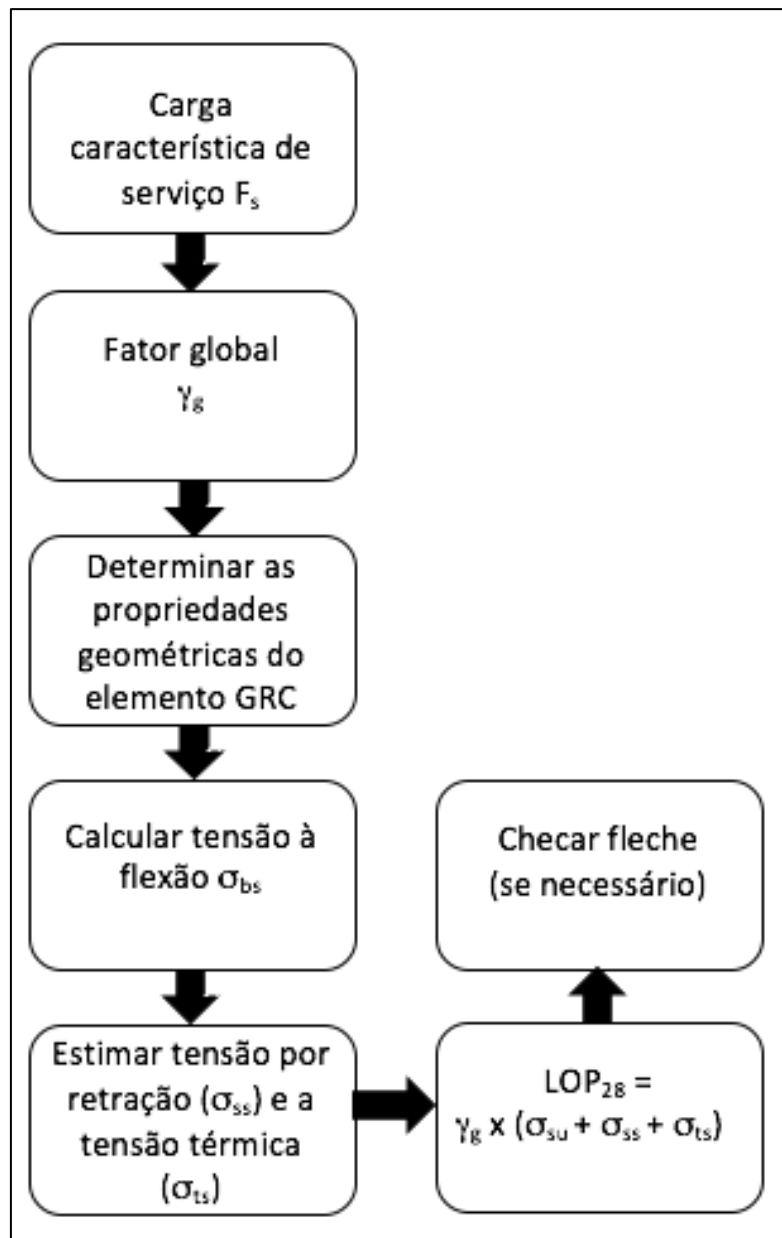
Carga característica de serviço $F_s$

Fator global $\gamma_g$

Determinar as propriedades geométricas do elemento GRC

Calcular tensão à flexão $\sigma_{bs}$

Estimar tensão por retração ($\sigma_{ss}$) e a tensão térmica ($\sigma_{ts}$)

$LOP_{28} = \gamma_g \times (\sigma_{su} + \sigma_{ss} + \sigma_{ts})$

Checar fleche (se necessário)